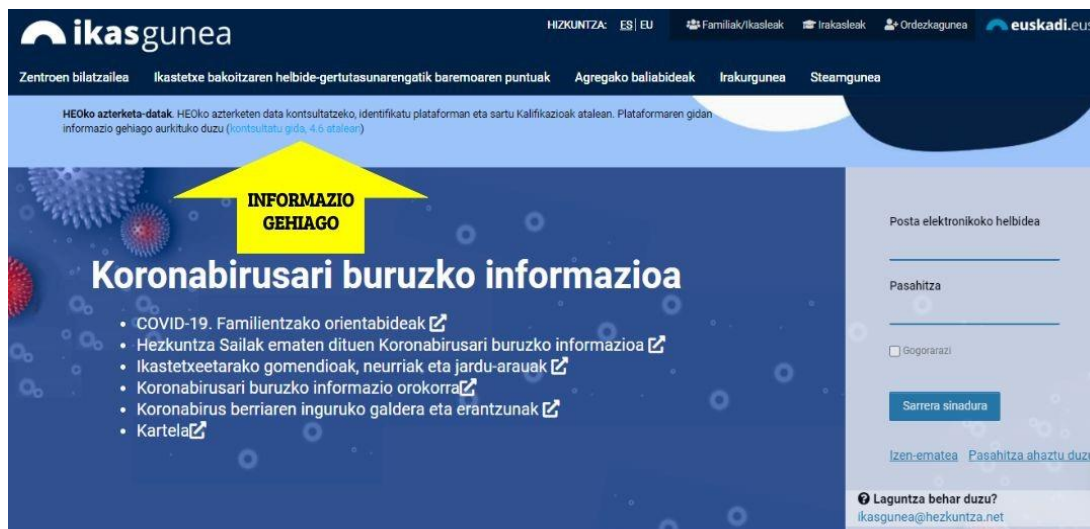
ikasgunea

HIZKUNTZA: ES | EU

Familiak/Ikasleak Irakasleak Ordezkagunea euskadi.eus

Zentroen bilatzailea Ikastetxe bakoitzaren helbide-gertutasunarengatik baremoaren puntuak Agregako baliabideak Irakurgunea Steamgunea

HEOko azterketa-datak. HEOko azterketen data kontsultatzeko, identifikatu plataforman eta sartu Kalifikazioak atalean. Plataformaren gidan informazio gehiago aurkituko duzu (kontsultatu gida, 4.6 atalean)

INFORMAZIO GEHIAGO

Koronabirusari buruzko informazioa

• COVID-19. Familientzako orientabideak
• Hezkuntza Sailak ematen dituen Koronabirusari buruzko informazioa
• Ikastetxeetarako gomendioak, neurriak eta jardu-arauak
• Koronabirusari buruzko informazio orokorra
• Koronabirus berriaren inguruko galdera eta erantzunak
• Kartela

Posta elektronikoko helbidea

Pasahitza

Gogorarazi

Sarrera sinadura

Izen-ematea Pasahitza ahaztu duzu

Laguntza behar duzu?
ikasgunea@hezkuntza.net